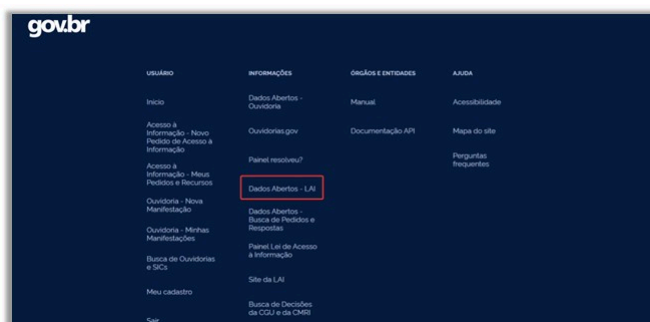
gov.br

USUÁRIO

Início

Acesso à Informação - Novo Pedido de Acesso à Informação

Acesso à Informação - Meus Pedidos e Recursos

Ouvidoria - Nova Manifestação

Ouvidoria - Minhas Manifestações

Busca de Ouvidorias e SICs

Meu cadastro

Sair

INFORMAÇÕES

Dados Abertos - Ouvidoria

Ouvidorias.gov

Painel resolveu?

Dados Abertos - LAI

Dados Abertos - Busca de Pedidos e Respostas

Painel Lei de Acesso à Informação

Site da LAI

Busca de Decisões da CGU e da CMRI

ÓRGÃOS E ENTIDADES

Manual

Documentação API

AJUDA

Acessibilidade

Mapa do site

Perguntas frequentes